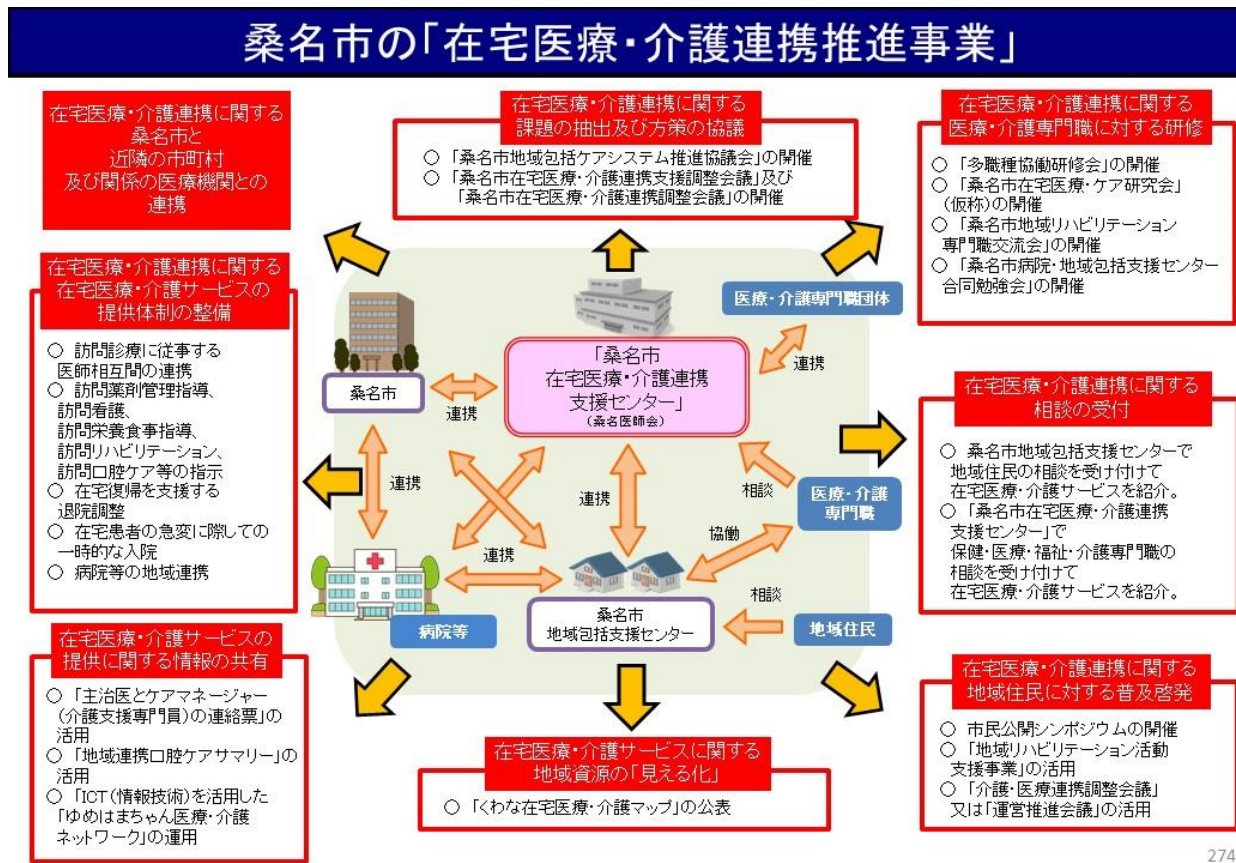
桑名市の「在宅医療・介護連携推進事業」

在宅医療・介護連携に関する
桑名市と
近隣の市町村
及び関係の医療機関との
連携

在宅医療・介護連携に関する
課題の抽出及び方策の協議

○「桑名市地域包括ケアシステム推進協議会」の開催
○「桑名市在宅医療・介護連携支援調整会議」及び「桑名市在宅医療・介護連携調整会議」の開催

在宅医療・介護連携に関する
医療・介護専門職に対する研修

○「多職種協働研修会」の開催
○「桑名市在宅医療・ケア研究会」(仮称)の開催
○「桑名市地域リハビリテーション専門職交流会」の開催
○「桑名市病院・地域包括支援センター合同勉強会」の開催

在宅医療・介護連携に関する
在宅医療・介護サービスの
提供体制の整備

○ 訪問診療に従事する医師相互間の連携
○ 訪問薬剤管理指導、訪問看護、訪問栄養食事指導、訪問リハビリテーション、訪問口腔ケア等の指示
○ 在宅復帰を支援する退院調整
○ 在宅患者の急変に際しての一時的な入院
○ 病院等の地域連携

医療・介護専門職団体

桑名市

「桑名市
在宅医療・介護連携
支援センター」
(桑名医師会)

連携

連携

連携

連携

連携

相談

協働

相談

医療・介護
専門職

病院等

桑名市
地域包括支援センター

地域住民

在宅医療・介護連携に関する
相談の受付

○ 桑名市地域包括支援センターで地域住民の相談を受け付けて在宅医療・介護サービスを紹介。
○「桑名市在宅医療・介護連携支援センター」で保健・医療・福祉・介護専門職の相談を受け付けて在宅医療・介護サービスを紹介。

在宅医療・介護サービスの
提供に関する情報の共有

○「主治医とケアマネージャー(介護支援専門員)の連絡票」の活用
○「地域連携口腔ケアサマリー」の活用
○「ICT(情報技術)を活用した「ゆめはまちゃん医療・介護ネットワーク」の運用

在宅医療・介護サービスに関する
地域資源の「見える化」

○「くわな在宅医療・介護マップ」の公表

在宅医療・介護連携に関する
地域住民に対する普及啓発

○ 市民公開シンポジウムの開催
○「地域リハビリテーション活動支援事業」の活用
○「介護・医療連携調整会議」又は「運営推進会議」の活用

274